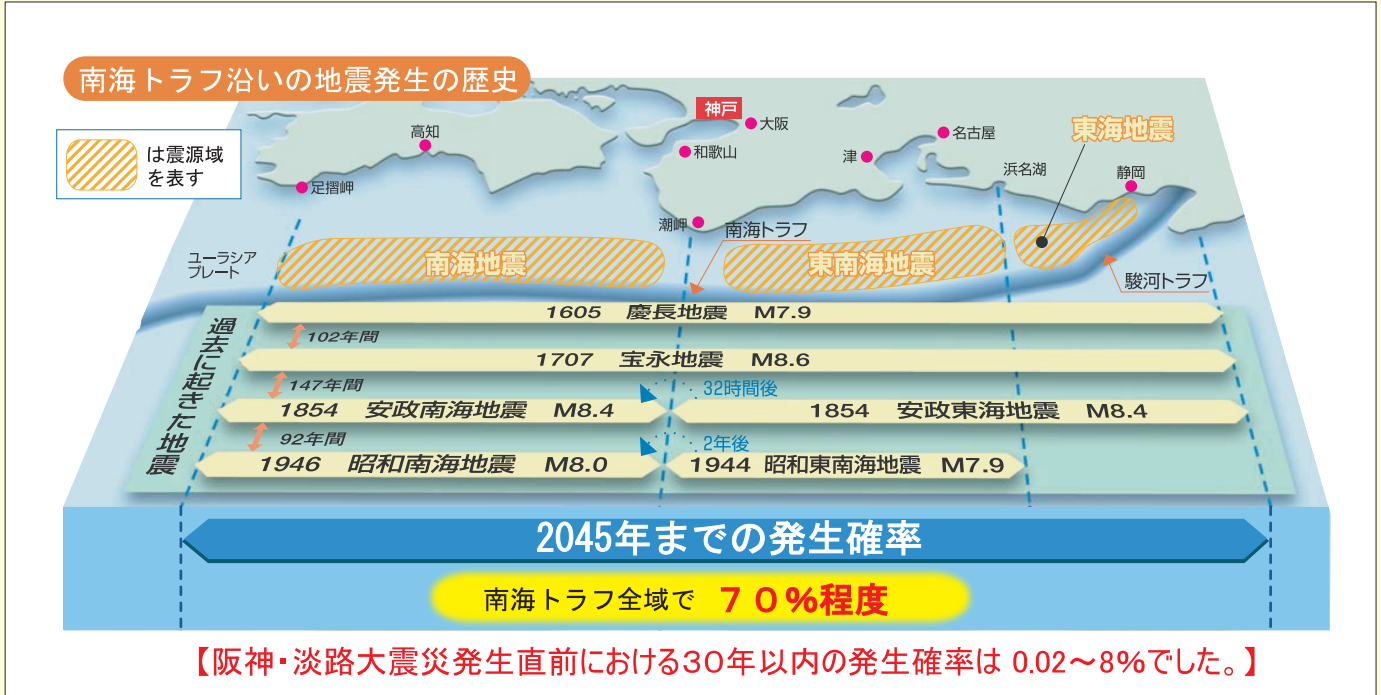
南海トラフ沿いの地震発生の歴史

は震源域を表す

神戸
大阪
高知
和歌山
名古屋
津
浜名湖
静岡
足摺岬
潮岬
東海地震
南海トラフ
ユーラシアプレート
南海地震
東南海地震
駿河トラフ

過去に起きた地震

1605　慶長地震　M7.9
102年間
1707　宝永地震　M8.6
147年間
32時間後
1854　安政南海地震　M8.4
1854　安政東海地震　M8.4
92年間
2年後
1946　昭和南海地震　M8.0
1944 昭和東南海地震　M7.9

2045年までの発生確率

南海トラフ全域で　７０％程度

【阪神・淡路大震災発生直前における30年以内の発生確率は 0.02～8%でした。】